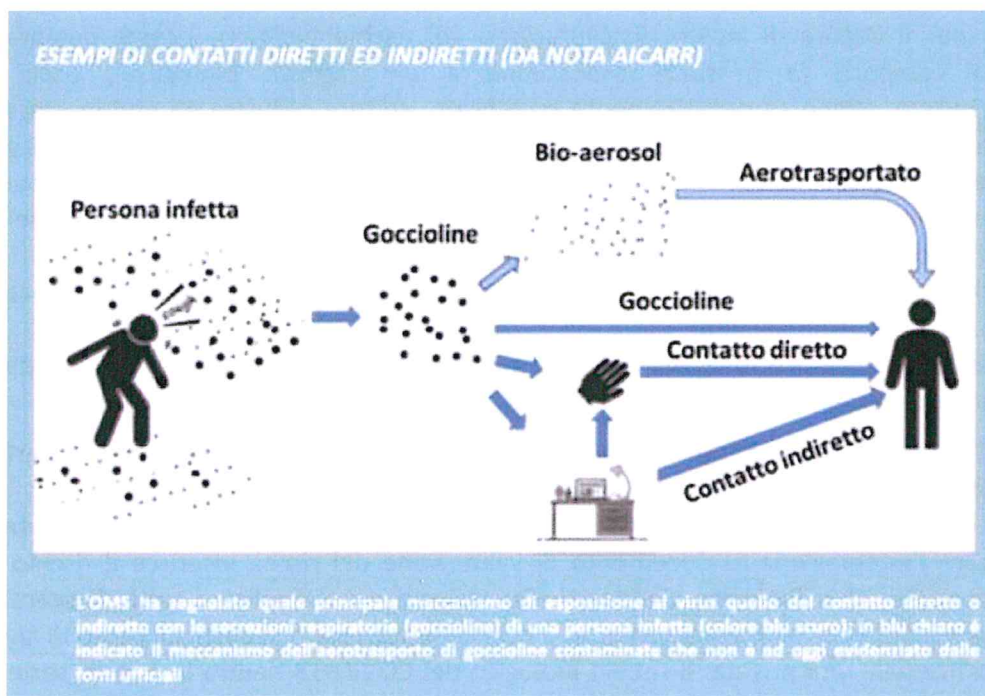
ESEMPI DI CONTATTI DIRETTI ED INDIRETTI (DA NOTA AICARR)

Persona infetta

Goccioline

Bio-aerosol

Aerotrasportato

Goccioline

Contatto diretto

Contatto indiretto

L'OMS ha segnalato quale principale meccanismo di esposizione al virus quello del contatto diretto o indiretto con le secrezioni respiratorie (goccioline) di una persona infetta (colore blu scuro); in blu chiaro è indicato il meccanismo dell'aerotrasporto di goccioline contaminate che non è ad oggi evidenziato dalle fonti ufficiali